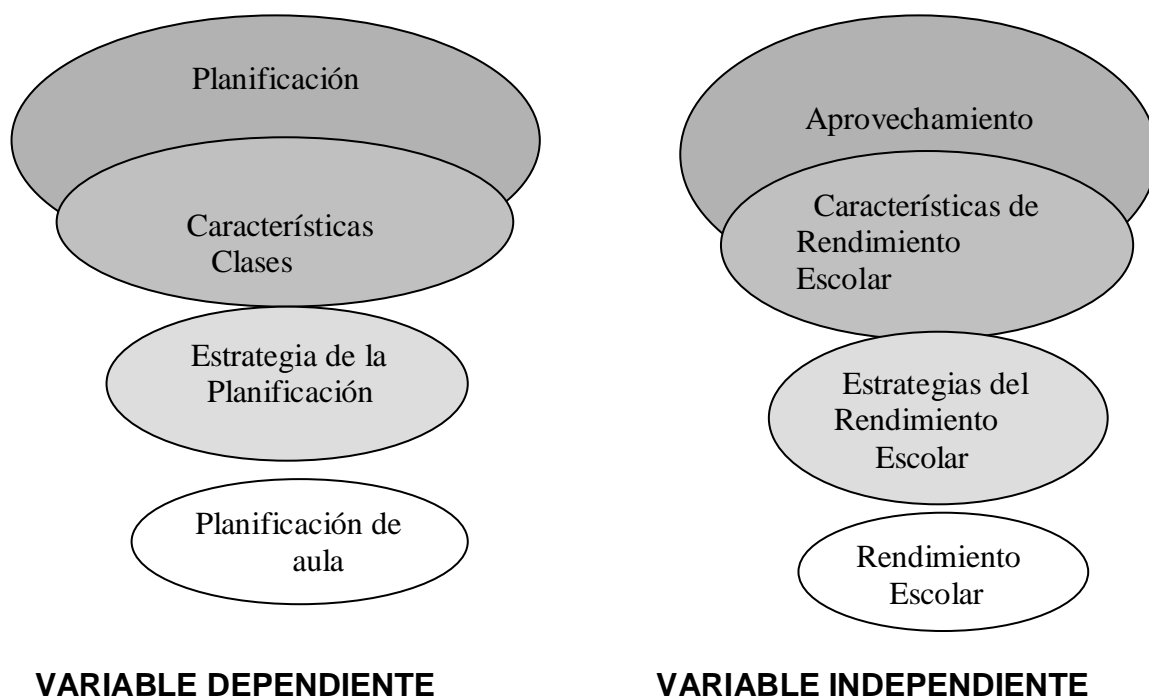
Planificación

Características Clases

Estrategia de la Planificación

Planificación de aula

VARIABLE DEPENDIENTE

Aprovechamiento

Características de Rendimiento Escolar

Estrategias del Rendimiento Escolar

Rendimiento Escolar

VARIABLE INDEPENDIENTE